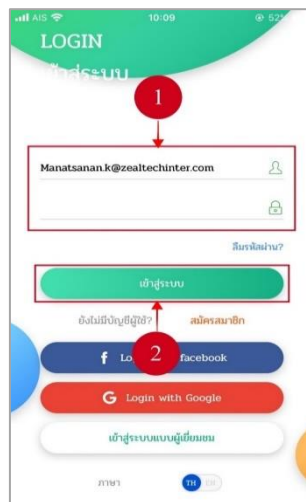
AIS 10:09 52%

LOGIN

เข้าสู่ระบบ

1

Manatsanan.k@zealtechinter.com

ลืมรหัสผ่าน?

เข้าสู่ระบบ

ยังไม่มีบัญชีผู้ใช้? สมัครสมาชิก

2

f Lo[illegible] facebook

G Login with Google

เข้าสู่ระบบแบบผู้เยี่ยมชม

ภาษา TH EN